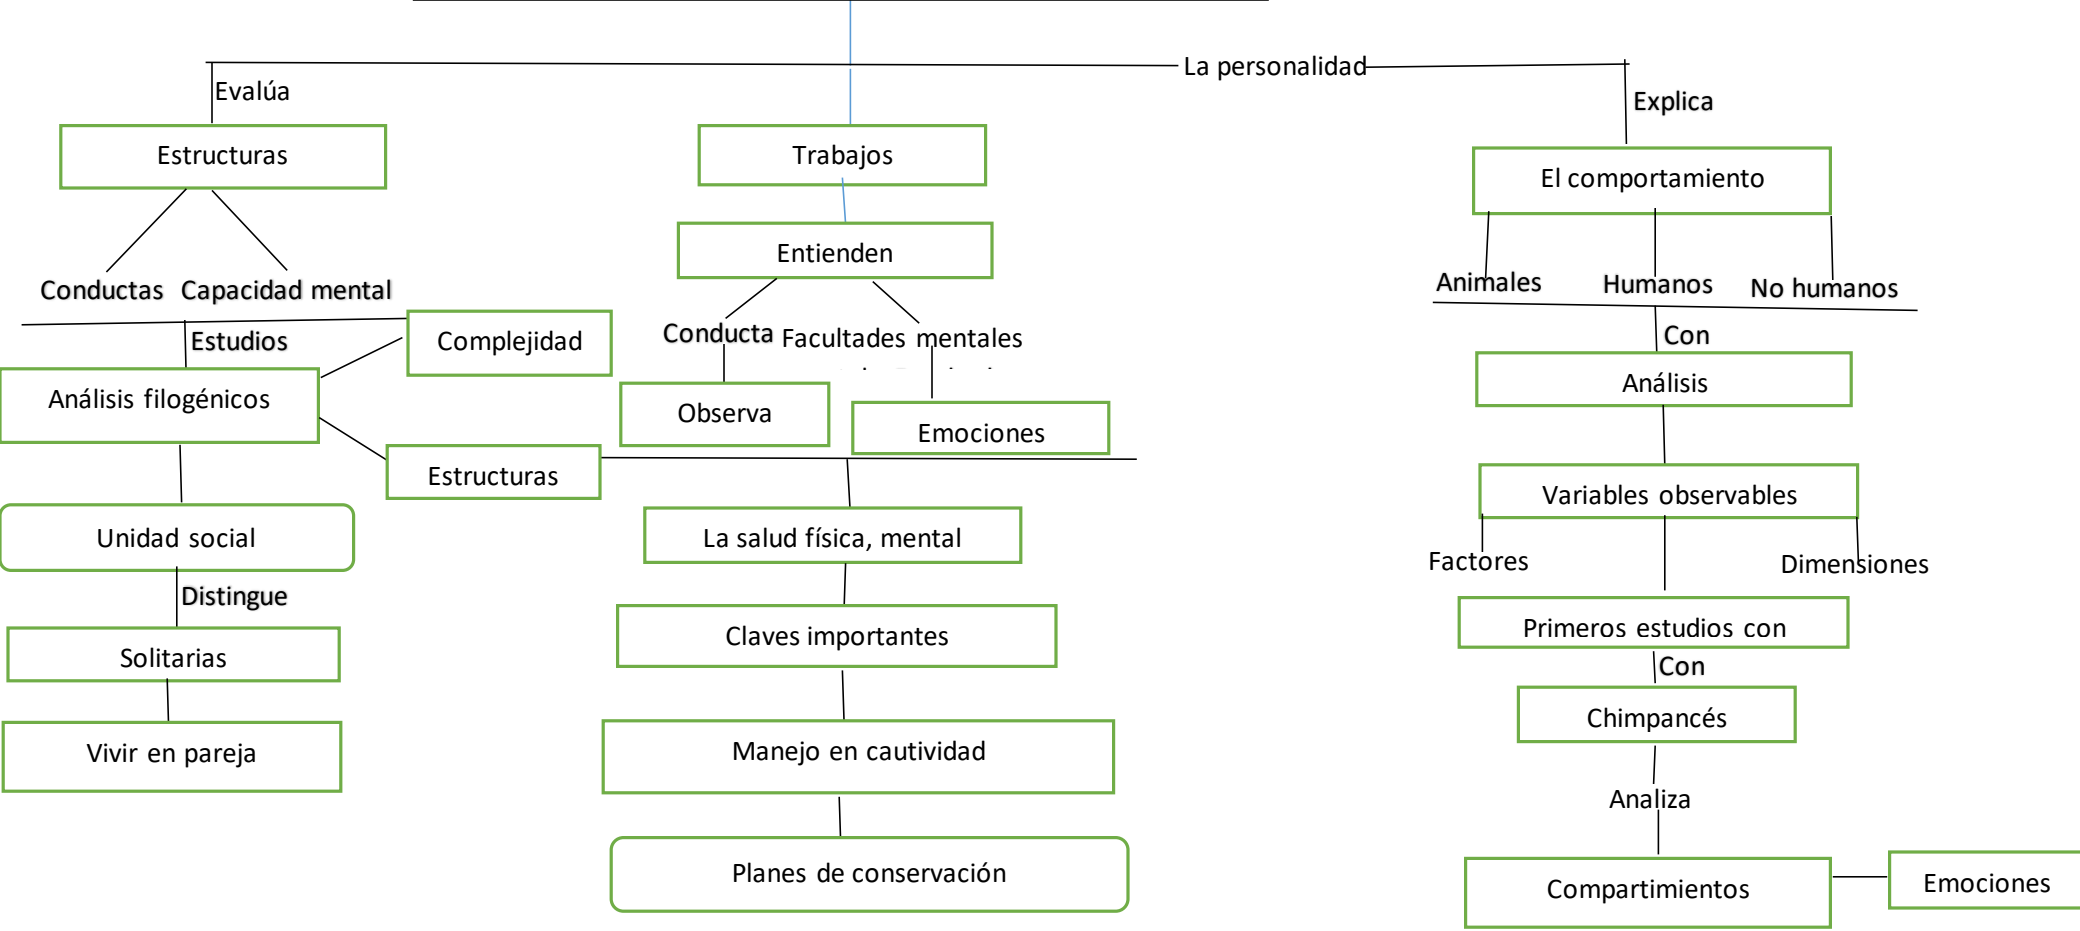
La personalidad

Evalúa

Estructuras

Conductas

Capacidad mental

Estudios

Complejidad

Análisis filogénicos

Estructuras

Unidad social

Distingue

Solitarias

Vivir en pareja

Trabajos

Entienden

Conducta

Facultades mentales

Observa

Emociones

La salud física, mental

Claves importantes

Manejo en cautividad

Planes de conservación

Explica

El comportamiento

Animales

Humanos

No humanos

Con

Análisis

Variables observables

Factores

Dimensiones

Primeros estudios con

Con

Chimpancés

Analiza

Compartimientos

Emociones